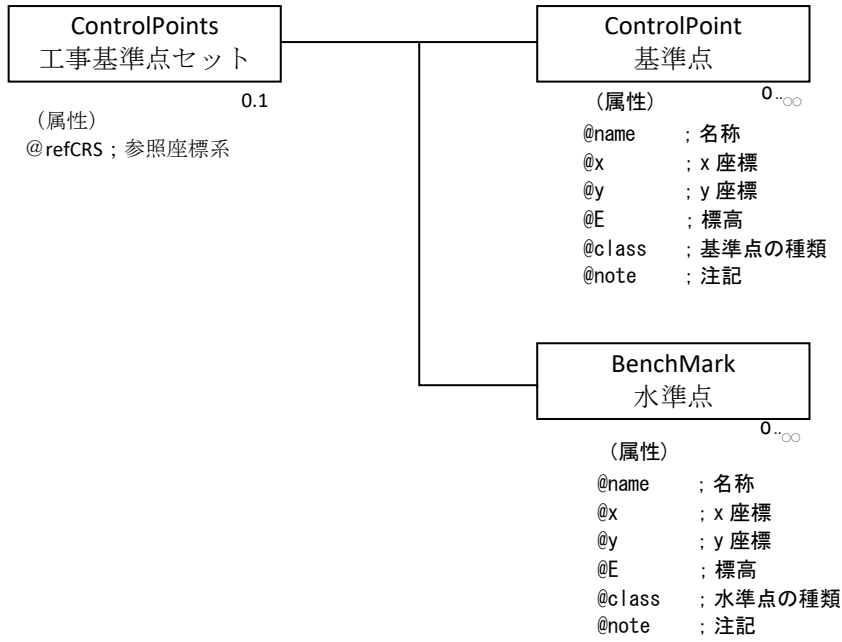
ControlPoints
工事基準点セット

0.1

（属性）
＠refCRS；参照座標系

ControlPoint
基準点

0..∞

（属性）
@name ；名称
@x ；x 座標
@y ；y 座標
@E ；標高
@class ；基準点の種類
@note ；注記

BenchMark
水準点

0..∞

（属性）
@name ；名称
@x ；x 座標
@y ；y 座標
@E ；標高
@class ；水準点の種類
@note ；注記